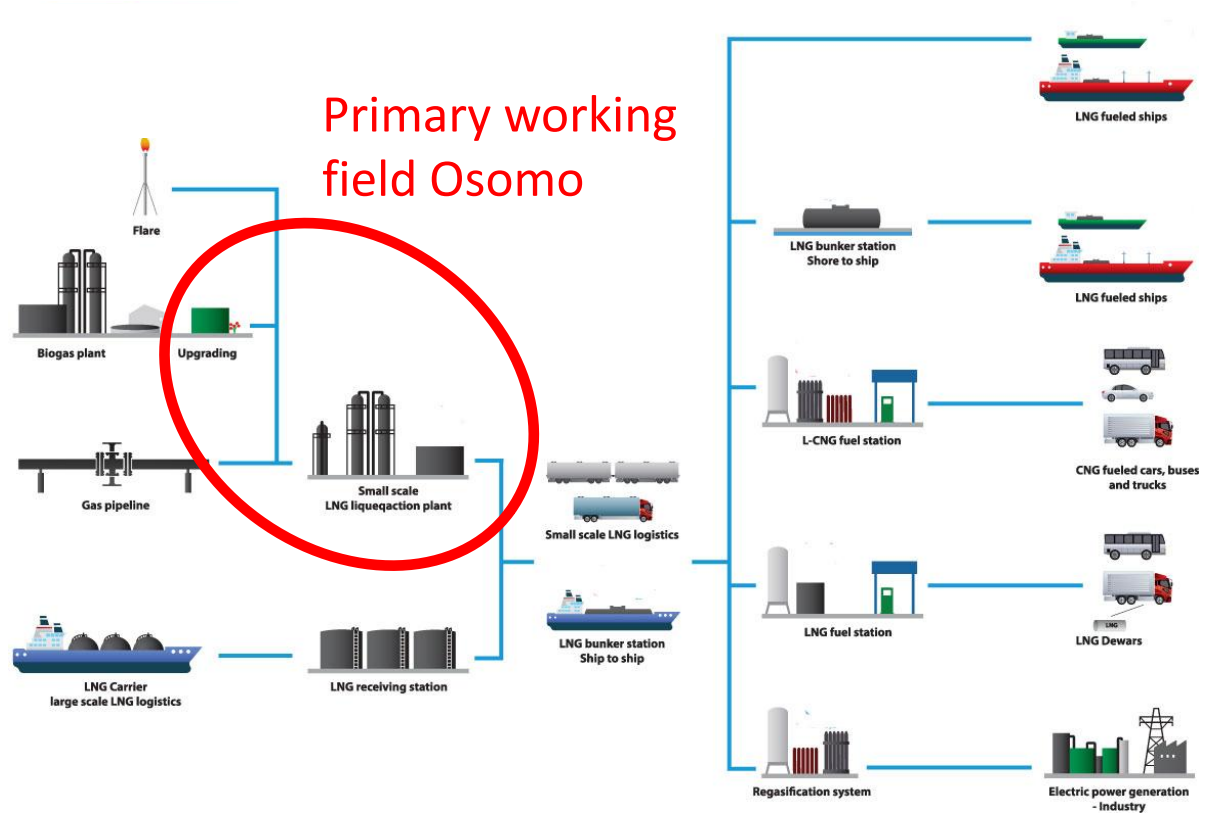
Primary working field Osomo

Flare

Biogas plant

Upgrading

Gas pipeline

Small scale
LNG liqueqaction plant

LNG Carrier
large scale LNG logistics

LNG receiving station

Small scale LNG logistics

LNG bunker station
Ship to ship

LNG fueled ships

LNG bunker station
Shore to ship

LNG fueled ships

L-CNG fuel station

CNG fueled cars, buses and trucks

LNG fuel station

LNG

LNG Dewars

Regasification system

Electric power generation - Industry